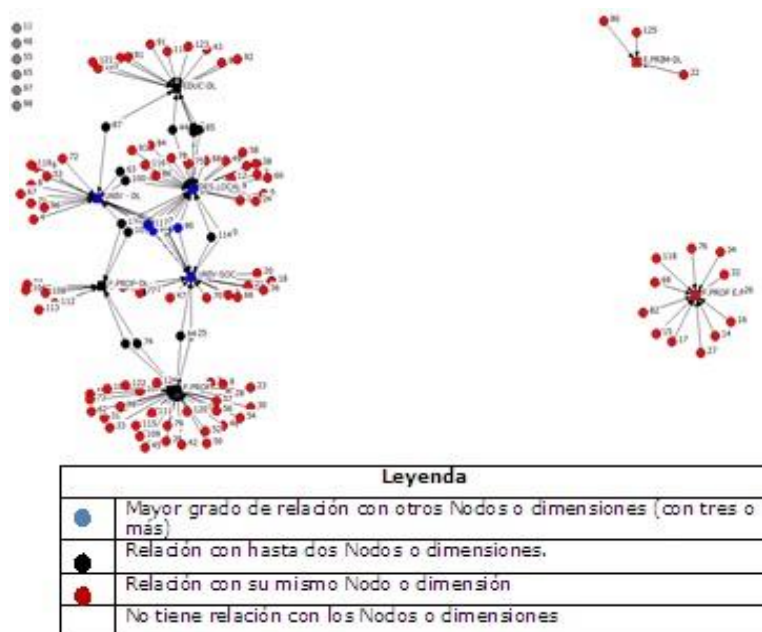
EDUC-DL

DES-LOCAL

PROF-DL

PRIM-DL

PROF-E.A

| Leyenda | |
|---|---|
| | Mayor grado de relación con otros Nodos o dimensiones (con tres o más) |
| | Relación con hasta dos Nodos o dimensiones. |
| | Relación con su mismo Nodo o dimensión |
| | No tiene relación con los Nodos o dimensiones |